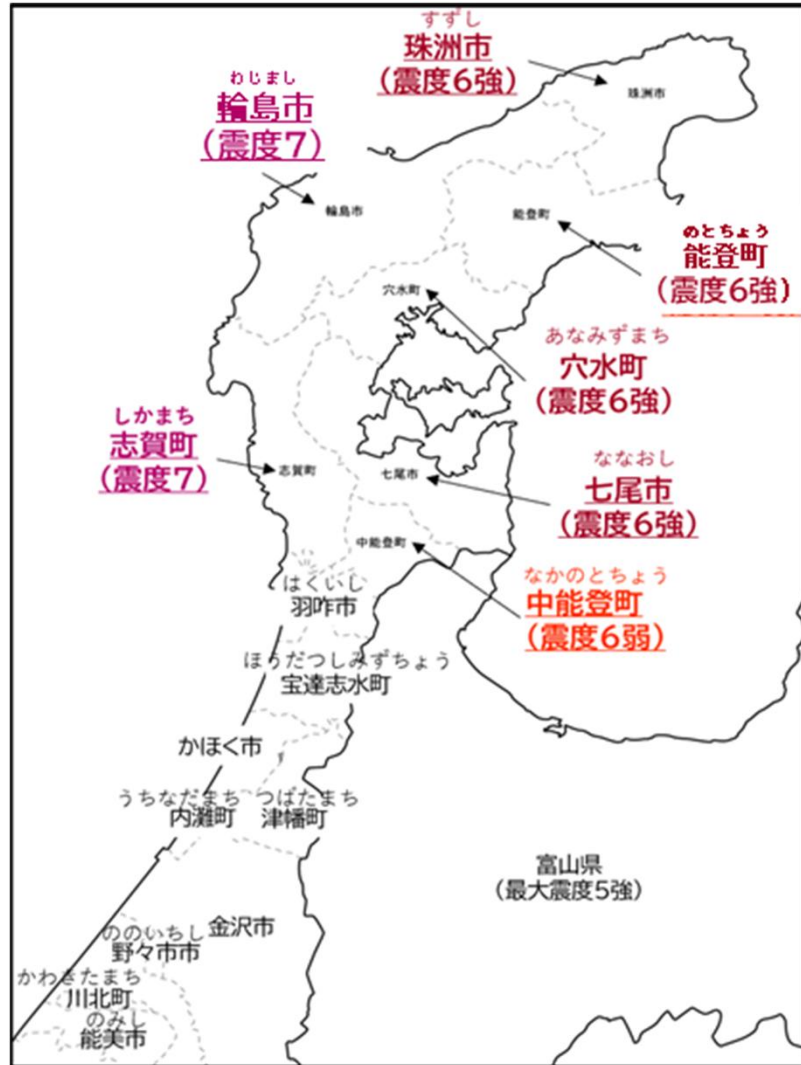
すずし
珠洲市
(震度6強)

珠洲市

わじまし
輪島市
(震度7)

輪島市

能登町

のとちょう
能登町
(震度6強)

穴水町

あなみずまち
穴水町
(震度6強)

しかまち
志賀町
(震度7)

志賀町

七尾市

ななおし
七尾市
(震度6強)

中能登町

なかのとちょう
中能登町
(震度6弱)

はくいし
羽咋市

ほうだつしみずちょう
宝達志水町

かほく市

うちなだまち
内灘町

つばたまち
津幡町

富山県
(最大震度5強)

金沢市

ののいちし
野々市市

かわきたまち
川北町

のみし
能美市